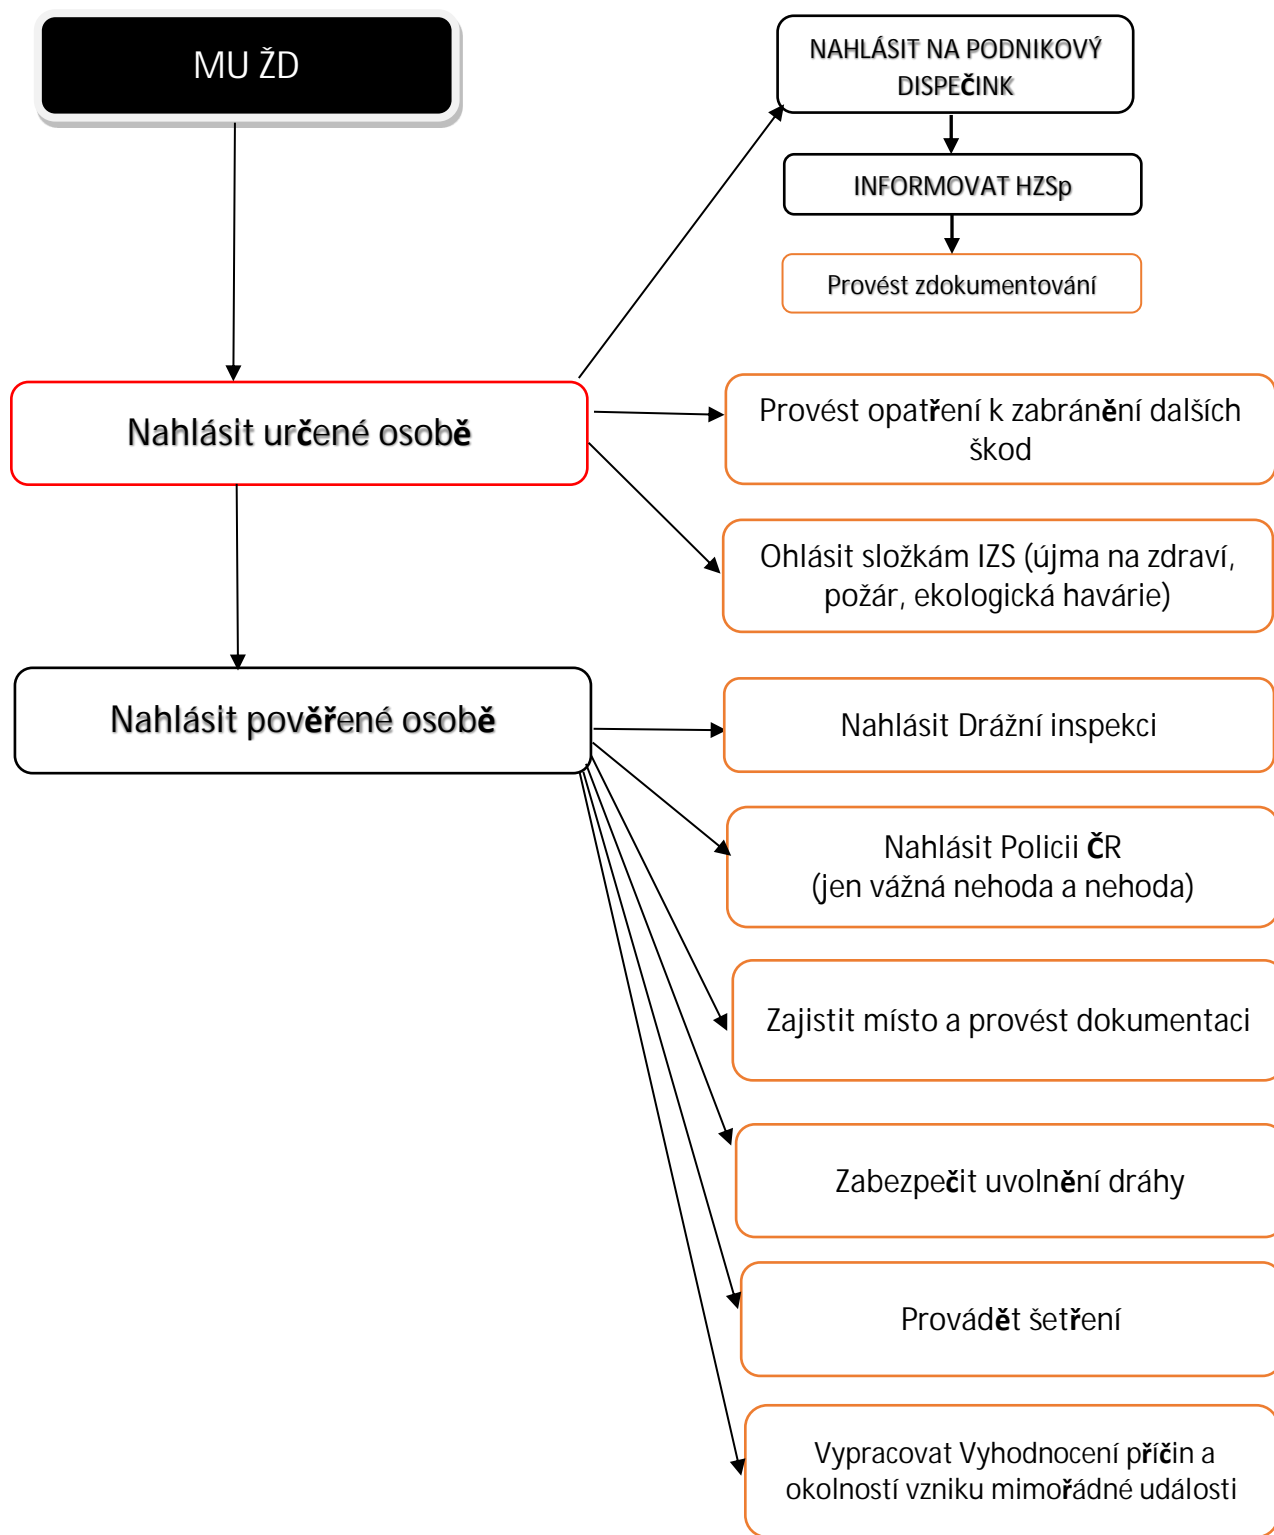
MU ŽD

NAHLÁSIT NA PODNIKOVÝ DISPEČINK

INFORMOVAT HZSp

Provést zdokumentování

Nahlásit určené osobě

Provést opatření k zabránění dalších škod

Ohlásit složkám IZS (újma na zdraví, požár, ekologická havárie)

Nahlásit pověřené osobě

Nahlásit Drážní inspekci

Nahlásit Policii ČR
(jen vážná nehoda a nehoda)

Zajistit místo a provést dokumentaci

Zabezpečit uvolnění dráhy

Provádět šetření

Vypracovat Vyhodnocení příčin a okolností vzniku mimořádné události